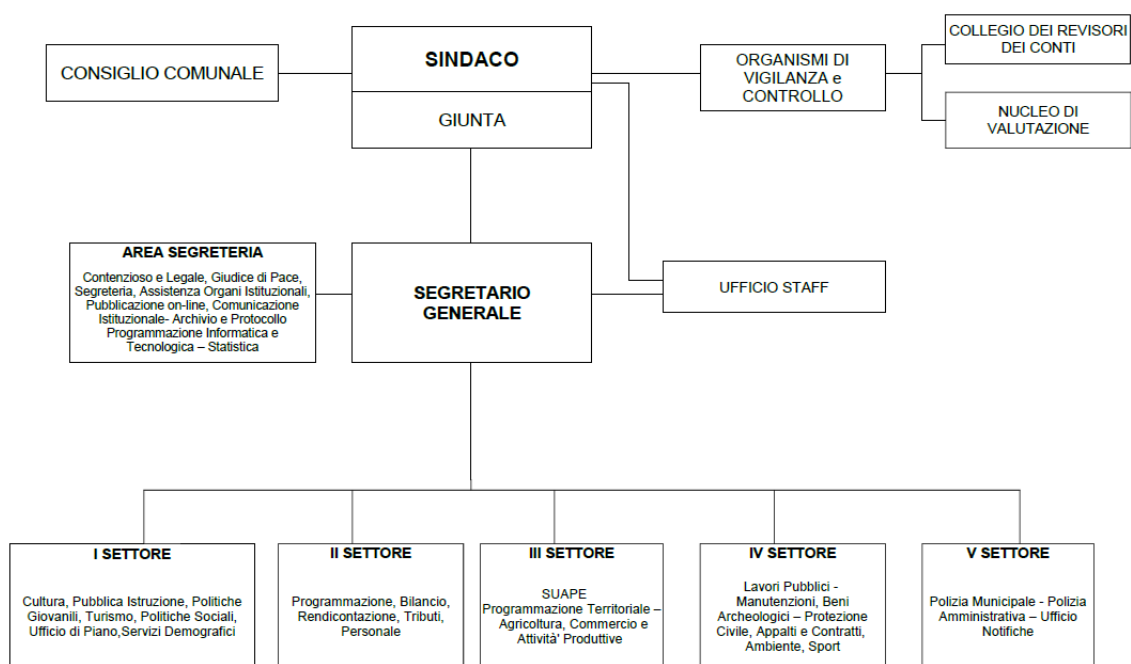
SINDACO

GIUNTA

CONSIGLIO COMUNALE

ORGANISMI DI VIGILANZA e CONTROLLO

COLLEGIO DEI REVISORI DEI CONTI

NUCLEO DI VALUTAZIONE

AREA SEGRETERIA

Contenzioso e Legale, Giudice di Pace, Segreteria, Assistenza Organi Istituzionali, Pubblicazione on-line, Comunicazione Istituzionale- Archivio e Protocollo Programmazione Informatica e Tecnologica – Statistica

SEGRETARIO GENERALE

UFFICIO STAFF

I SETTORE

Cultura, Pubblica Istruzione, Politiche Giovanili, Turismo, Politiche Sociali, Ufficio di Piano,Servizi Demografici

II SETTORE

Programmazione, Bilancio, Rendicontazione, Tributi, Personale

III SETTORE

SUAPE
Programmazione Territoriale – Agricoltura, Commercio e Attività' Produttive

IV SETTORE

Lavori Pubblici - Manutenzioni, Beni Archeologici – Protezione Civile, Appalti e Contratti, Ambiente, Sport

V SETTORE

Polizia Municipale - Polizia Amministrativa – Ufficio Notifiche